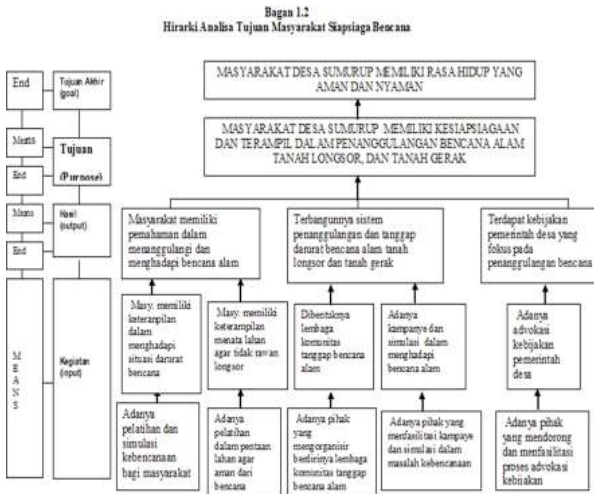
Bagan 1.2
Hirarki Analisa Tujuan Masyarakat Siapsiaga Bencana

End

Tujuan Akhir (goal)

Means

End

Tujuan (Purpose)

Means

Hasil (output)

End

M E A N S

Kegiatan (input)

MASYARAKAT DESA SUMURUP MEMILIKI RASA HIDUP YANG AMAN DAN NYAMAN

MASYARAKAT DESA SUMURUP MEMILIKI KESIAPSIAGAAN DAN TERAMPIL DALAM PENANGGULANGAN BENCANA ALAM TANAH LONGSOR, DAN TANAH GERAK

Masyarakat memiliki pemahaman dalam menanggulangi dan menghadapi bencana alam

Terbangunnya sistem penanggulangan dan tanggap darurat bencana alam tanah longsor dan tanah gerak

Terdapat kebijakan pemerintah desa yang fokus pada penanggulangan bencana

Masy. memiliki keterampilan dalam menghadapi situasi darurat bencana

Masy. memiliki keterampilan menata lahan agar tidak rawan longsor

Dibentuknya lembaga komunitas tanggap bencana alam

Adanya kampanye dan simulasi dalam menghadapi bencana alam

Adanya advokasi kebijakan pemerintah desa

Adanya pelatihan dan simulasi kebencanaan bagi masyarakat

Adanya pelatihan dalam pentaan lahan agar aman dari bencana

Adanya pihak yang mengorganisir berdirinya lembaga komunitas tanggap bencana alam

Adanya pihak yang memfasilitasi kampaye dan simulasi dalam masalah kebencanaan

Adanya pihak yang mendorong dan menfasilitasi proses advokasi kebijakan